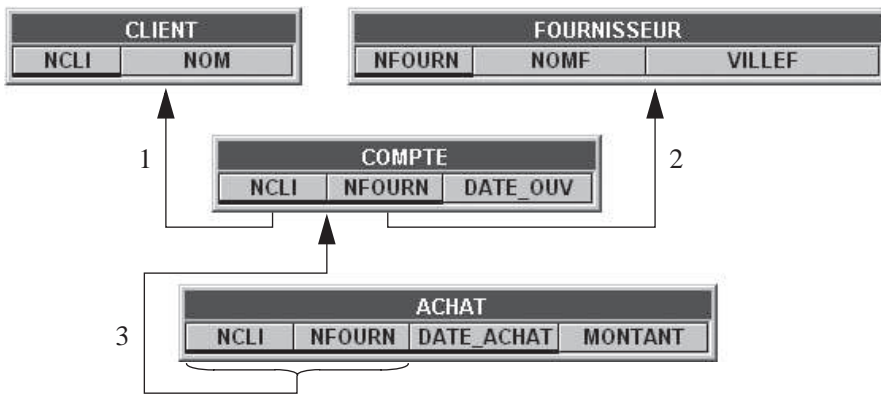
CLIENT

| NCLI | NOM |
|---|---|

FOURNISSEUR

| NFOURN | NOMF | VILLEF |
|---|---|---|

1

COMPTE

| NCLI | NFOURN | DATE_OUV |
|---|---|---|

2

3

ACHAT

| NCLI | NFOURN | DATE_ACHAT | MONTANT |
|---|---|---|---|